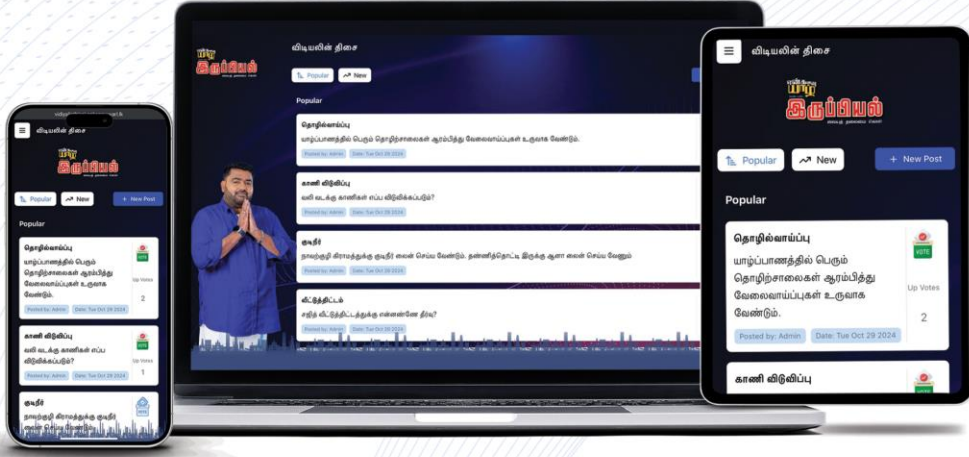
விடியலின் திசை

யாழ் இருப்பியல்

Popular

New

Popular

தொழில்வாய்ப்பு

யாழ்ப்பாணத்தில் பெரும் தொழிற்சாலைகள் ஆரம்பித்து வேலைவாய்ப்புகள் உருவாக வேண்டும்.

Posted by: Admin

Date: Tue Oct 29 2024

காணி விடுவிப்பு

வலி வடக்கு காணிகள் எப்ப விடுவிக்கப்படும்?

Posted by: Admin

Date: Tue Oct 29 2024

குடிநீர்

நாவற்குழி கிராமத்துக்கு குடிநீர் லைன் செய்ய வேண்டும். தண்ணித்தொட்டி இருக்கு ஆனா லைன் செய்ய வேணும்

Posted by: Admin

Date: Tue Oct 29 2024

வீட்டுத்திட்டம்

சரிந்த வீட்டுத்திட்டத்துக்கு என்னண்ணே தீர்வு?

விடியலின் திசை

யாழ் இருப்பியல்

Popular

New

+ New Post

Popular

தொழில்வாய்ப்பு

யாழ்ப்பாணத்தில் பெரும் தொழிற்சாலைகள் ஆரம்பித்து வேலைவாய்ப்புகள் உருவாக வேண்டும்.

VOTE

Up Votes

2

Posted by: Admin

Date: Tue Oct 29 2024

காணி விடுவிப்பு

விடியலின் திசை

யாழ் இருப்பியல்

Popular

New

+ New Post

Popular

தொழில்வாய்ப்பு

யாழ்ப்பாணத்தில் பெரும் தொழிற்சாலைகள் ஆரம்பித்து வேலைவாய்ப்புகள் உருவாக வேண்டும்.

VOTE

Up Votes

2

Posted by: Admin

Date: Tue Oct 29 2024

காணி விடுவிப்பு

வலி வடக்கு காணிகள் எப்ப விடுவிக்கப்படும்?

VOTE

Up Votes

1

Posted by: Admin

Date: Tue Oct 29 2024

குடிநீர்

நாவற்குழி கிராமத்துக்கு குடிநீர் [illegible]